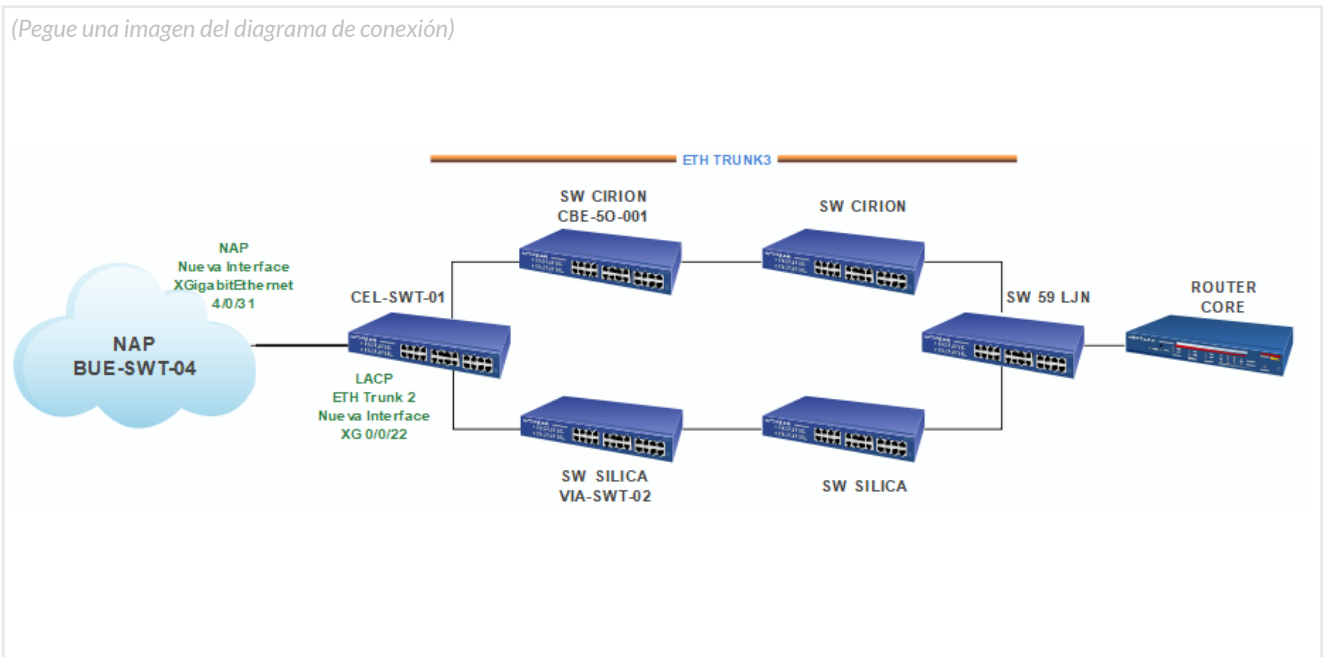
(Pegue una imagen del diagrama de conexión)

ETH TRUNK3

SW CIRION
CBE-5O-001

SW CIRION

NAP
Nueva Interface
XGigabitEthernet
4/0/31

CEL-SWT-01

SW 59 LJN

ROUTER
CORE

NAP
BUE-SWT-04

LACP
ETH Trunk 2
Nueva Interface
XG 0/0/22

SW SILICA
VIA-SWT-02

SW SILICA